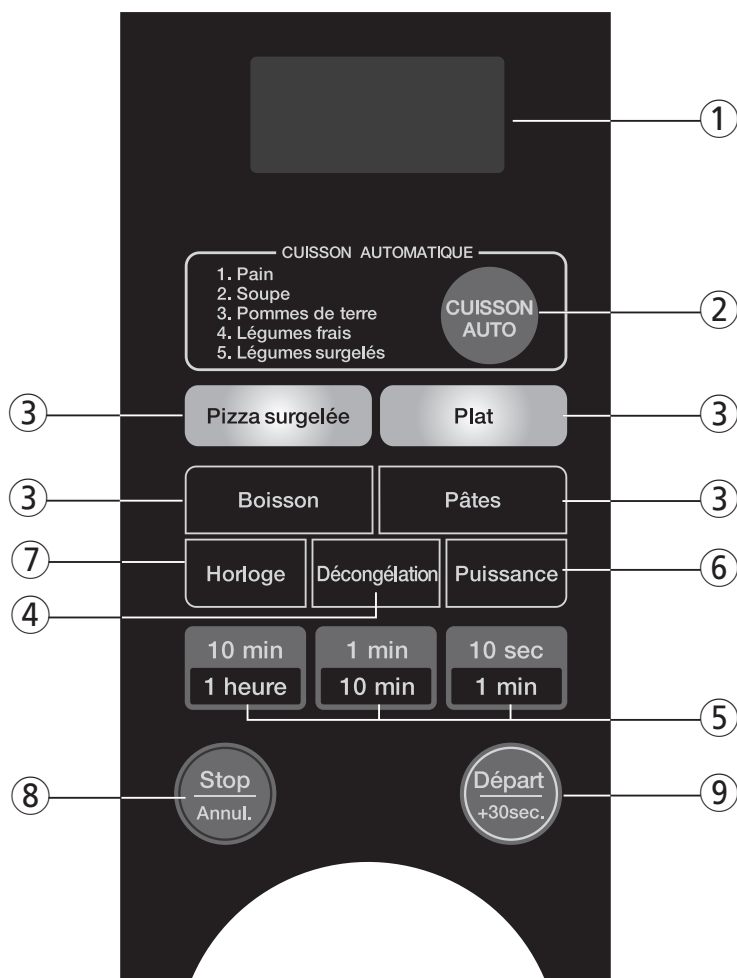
①

CUISSON AUTOMATIQUE
1. Pain
2. Soupe
3. Pommes de terre
4. Légumes frais
5. Légumes surgelés

CUISSON AUTO
②

③ Pizza surgelée
Plat ③

③ Boisson
Pâtes ③

⑦ Horloge
Décongélation
Puissance ⑥
④

10 min
1 heure
1 min
10 min
10 sec
1 min
⑤

⑧ Stop
Annul.

Départ
+30sec. ⑨